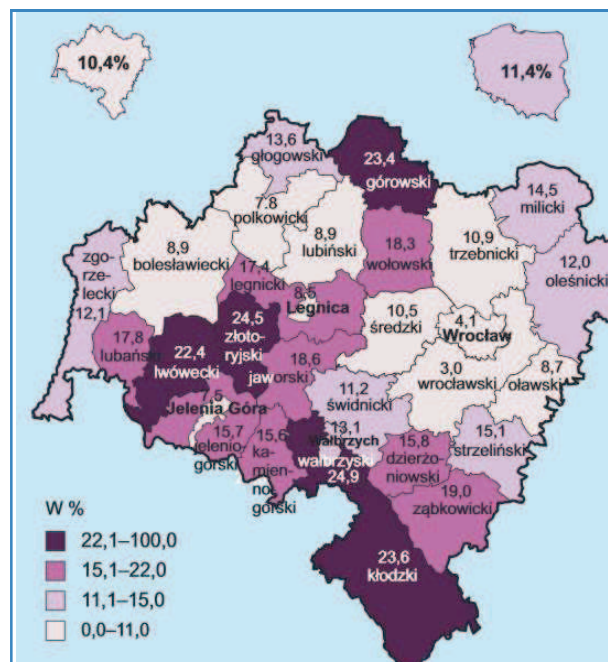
10,4%

11,4%

13,6
głogowski

23,4
górowski

7,8
polkowicki

8,9
lubiński

14,5
milicki

8,9
bolesławiecki

17,4
legnicki

18,3
wołowski

10,9
trzebnicki

zgorzelecki
12,1

12,0
oleśnicki

8,5
Legnica

10,5
średzki

4,1
Wrocław

17,8
lubański

22,4
lwówecki

24,5
złotoryjski

18,6
jaworski

11,2
świdnicki

3,0
wrocławski

8,7
oławski

7,5
Jelenia Góra

15,7
jeleniogórski

15,6
kamiennogórski

13,1
Wałbrzych

wałbrzyski
24,9

15,8
dzierżoniowski

15,1
strzeliński

19,0
ząbkowicki

23,6
kłodzki

W %
22,1–100,0
15,1–22,0
11,1–15,0
0,0–11,0